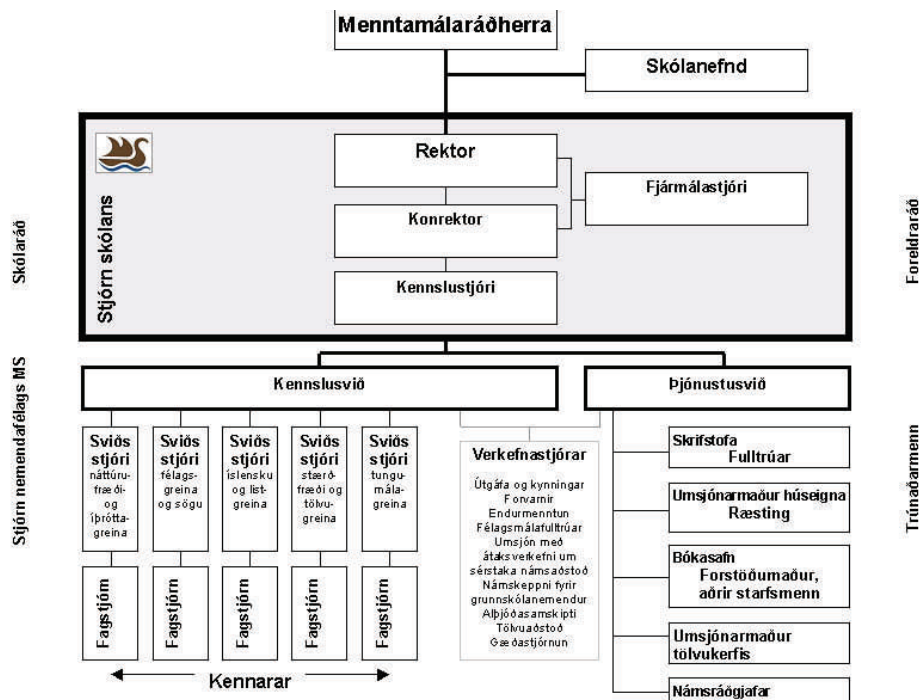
Menntamálaráðherra

Skólanefnd

Stjórn skólans

Rektor

Konrektor

Kennslustjóri

Fjármálastjóri

Skólaráð

Foreldraráð

Stjórn nemendafélags MS

Trúnaðarmenn

Kennslusvið

Þjónustusvið

Sviðs stjóri náttúrufræði- og íþróttagreina

Sviðs stjóri félagsgreina og sögu

Sviðs stjóri íslensku og listgreina

Sviðs stjóri stærðfræði og tölvugreina

Sviðs stjóri tungumálagreina

Fagstjórn

Fagstjórn

Fagstjórn

Fagstjórn

Fagstjórn

Kennarar

Verkefnastjórar

Útgáfa og kynningar
Forvarnir
Endurmenntun
Félagsmálafulltrúar
Umsjón með átaksverkefni um sérstaka námsaðstoð
Námskeppni fyrir grunnskólanemendur
Alþjóðasamskipti
Tölvuaðstoð
Gæðastjórnun

Skrifstofa
Fulltrúar

Umsjónarmaður húseigna
Ræsting

Bókasafn
Forstöðumaður, aðrir starfsmenn

Umsjónarmaður tölvukerfis

Námsráðgjafar